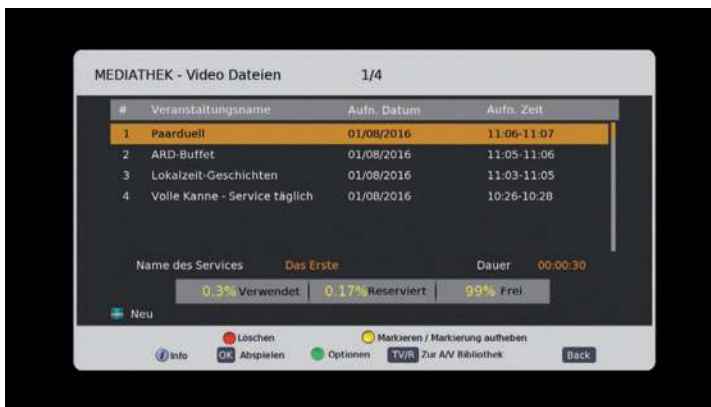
MEDIATHEK - Video Dateien 1/4

| # | Veranstaltungsname | Aufn. Datum | Aufn. Zeit |
|---|---|---|---|
| 1 | Paarduell | 01/08/2016 | 11:06-11:07 |
| 2 | ARD-Buffet | 01/08/2016 | 11:05-11:06 |
| 3 | Lokalzeit-Geschichten | 01/08/2016 | 11:03-11:05 |
| 4 | Volle Kanne - Service täglich | 01/08/2016 | 10:26-10:28 |

Name des Services Das Erste Dauer 00:00:30

0.3% Verwendet 0.17% Reserviert 99% Frei

Neu

Löschen Markieren / Markierung aufheben

Info OK Abspielen Optionen TV/R Zur A/V Bibliothek Back